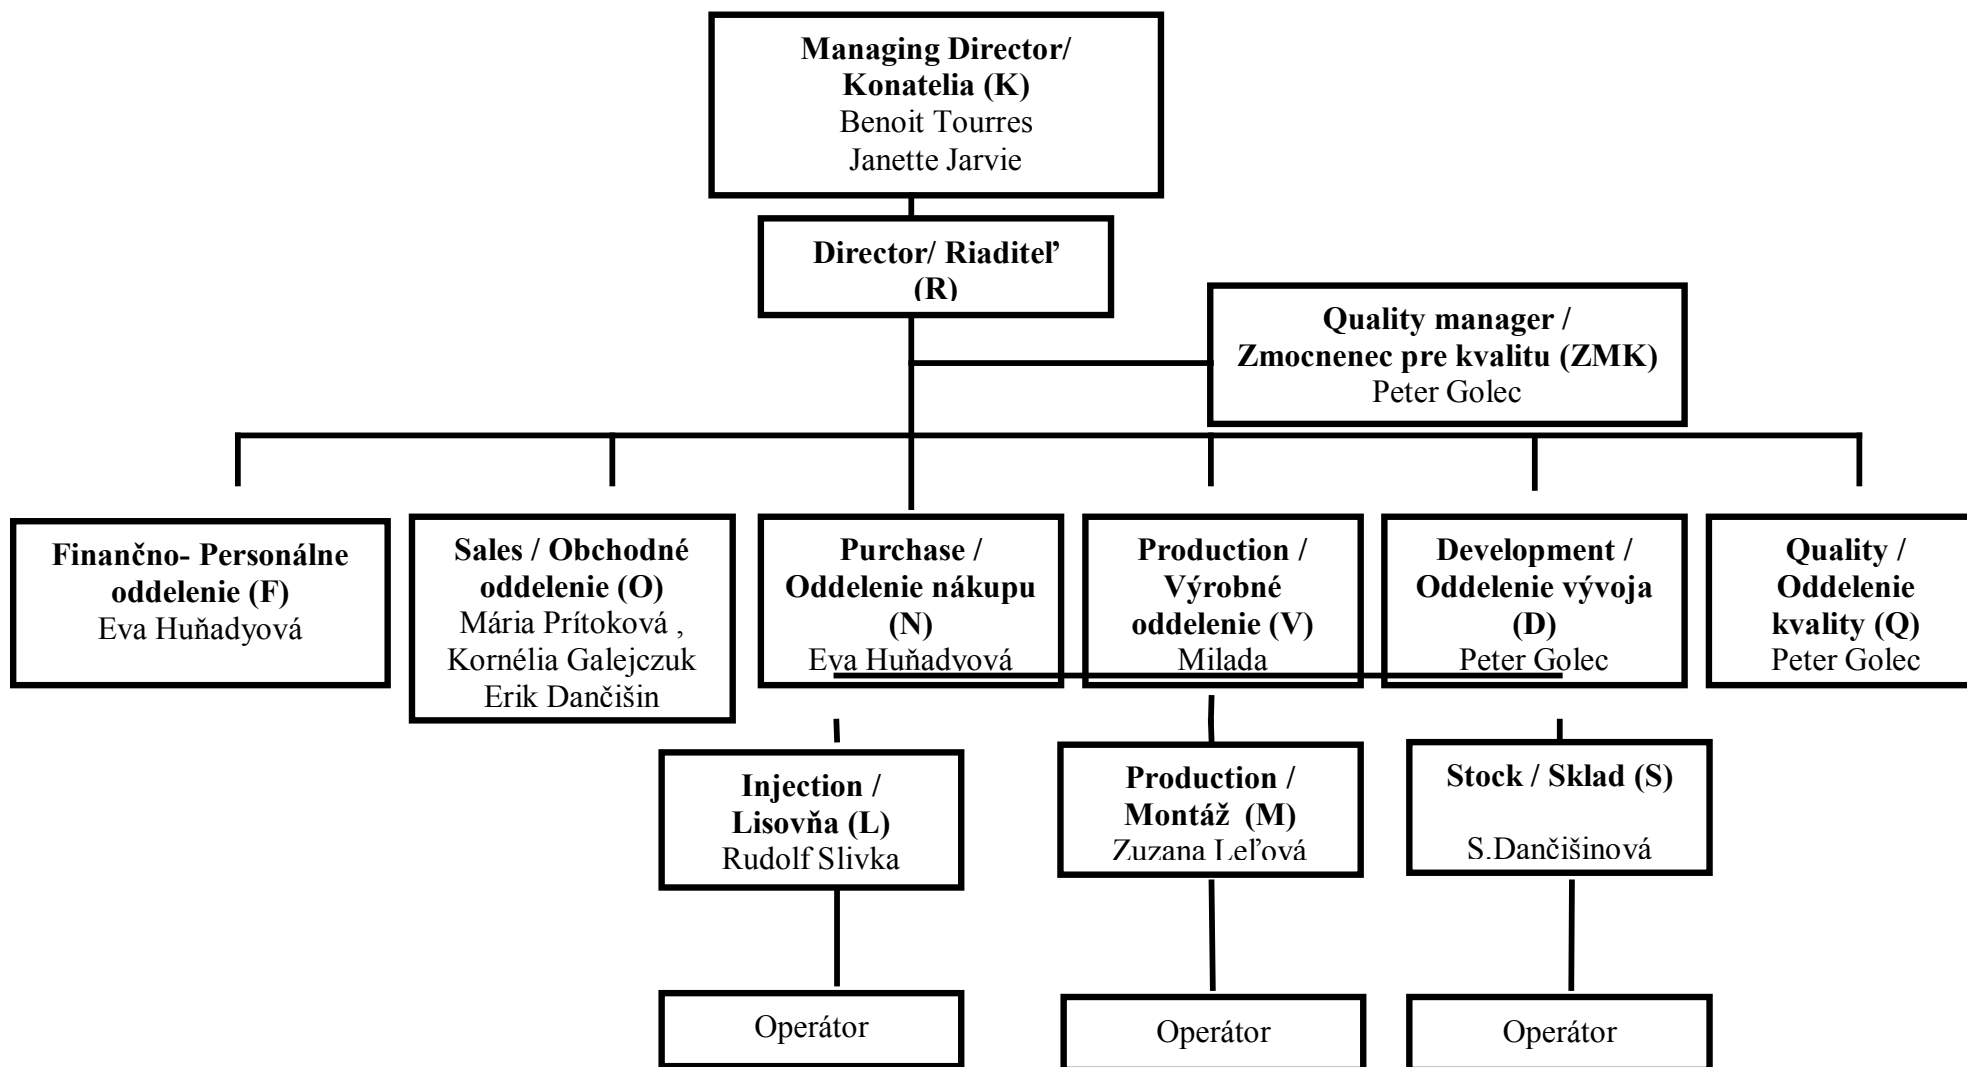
Managing Director/ Konatelia (K)
Benoit Tourres
Janette Jarvie

Director/ Riaditeľ (R)

Quality manager / Zmocnenec pre kvalitu (ZMK)
Peter Golec

Finančno- Personálne oddelenie (F)
Eva Huňadyová

Sales / Obchodné oddelenie (O)
Mária Prítoková , Kornélia Galejczuk
Erik Dančišin

Purchase / Oddelenie nákupu (N)
Eva Huňadyová

Production / Výrobné oddelenie (V)
Milada

Development / Oddelenie vývoja (D)
Peter Golec

Quality / Oddelenie kvality (Q)
Peter Golec

Injection / Lisovňa (L)
Rudolf Slivka

Production / Montáž (M)
Zuzana Leľová

Stock / Sklad (S)
S.Dančišinová

Operátor

Operátor

Operátor